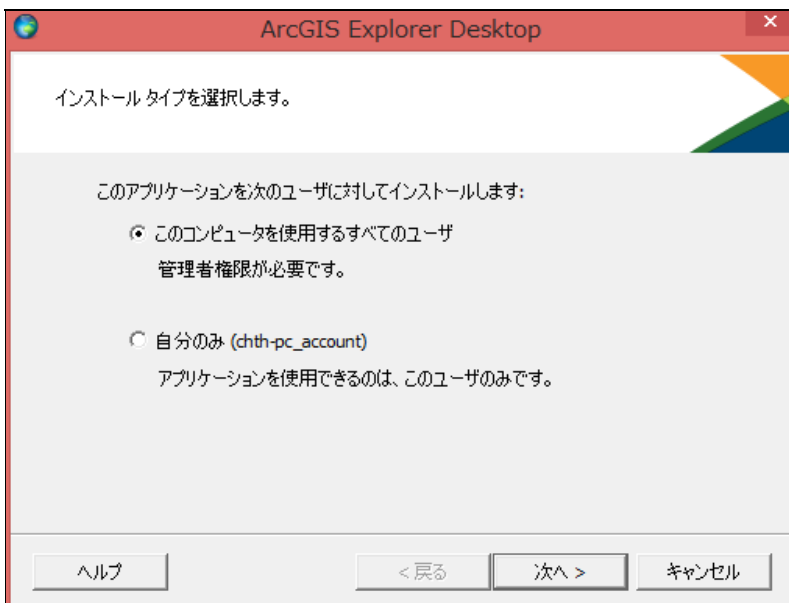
ArcGIS Explorer Desktop

インストール タイプを選択します。

このアプリケーションを次のユーザに対してインストールします:

このコンピュータを使用するすべてのユーザ
管理者権限が必要です。

自分のみ (chth-pc_account)
アプリケーションを使用できるのは、このユーザのみです。

ヘルプ

< 戻る

次へ >

キャンセル